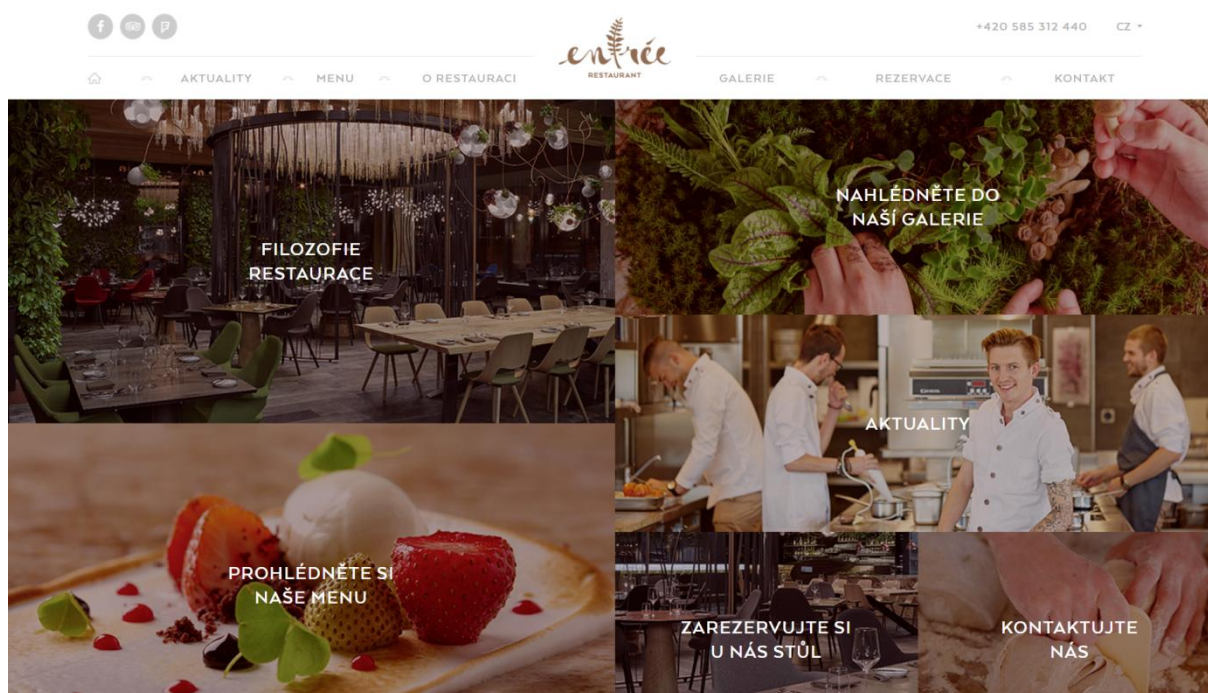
+420 585 312 440 CZ

entrée
RESTAURANT

AKTUALITY MENU O RESTAURACI GALERIE REZERVACE KONTAKT

FILOZOFIE RESTAURACE

NAHLÉDNĚTE DO NAŠÍ GALERIE

AKTUALITY

PROHLÉDNĚTE SI NAŠE MENU

ZAREZERVUJTE SI U NÁS STŮL

KONTAKTUJTE NÁS